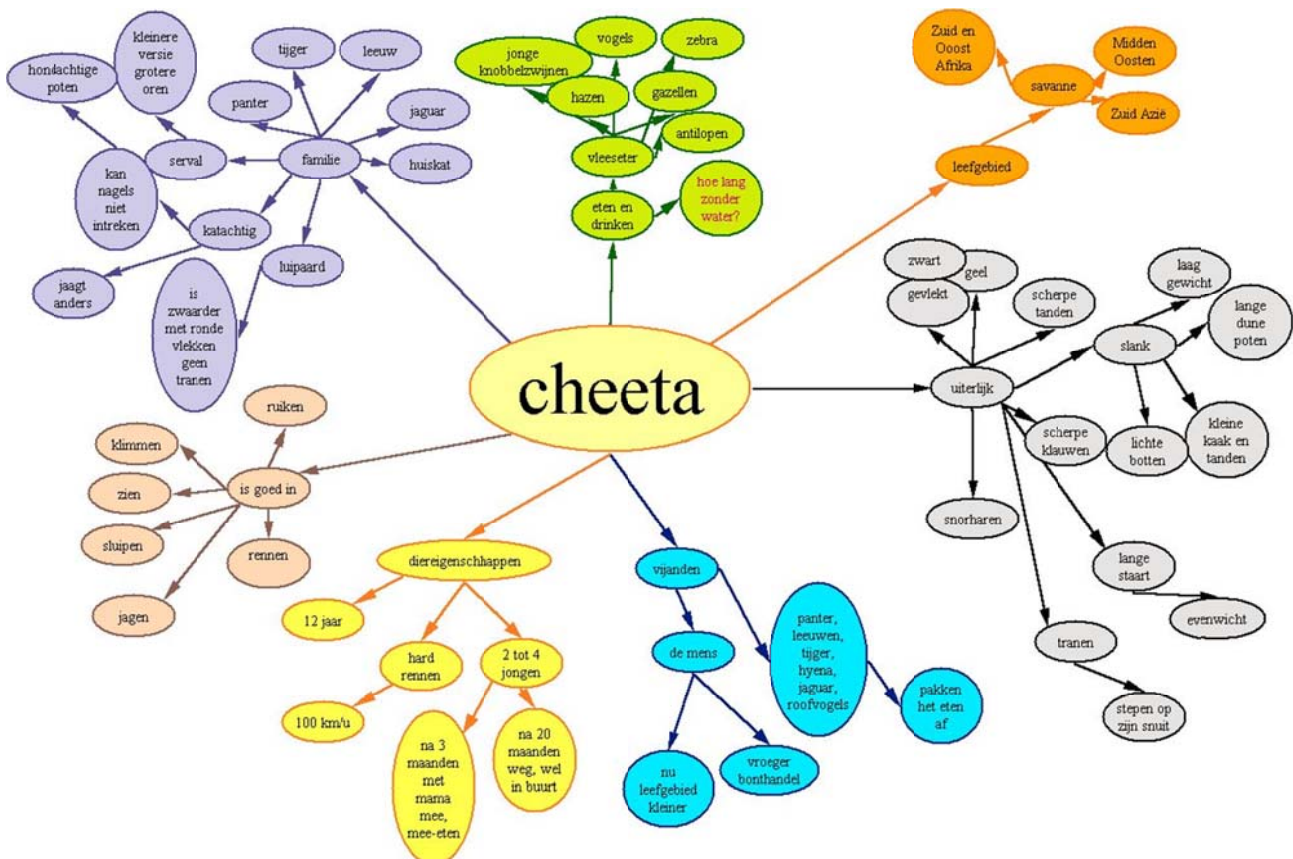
cheeta

familie
tijger
leeuw
panter
jaguar
huiskat
serval
kleinere versie grotere oren
hondachtige poten
kan nagels niet intreken
katachtig
jaagt anders
luipaard
is zwaarder met ronde vlekken geen tranen

eten en drinken
vleeseter
jonge knobbelzwijnen
vogels
zebra
hazen
gazellen
antilopen
hoe lang zonder water?

leefgebied
savanne
Zuid en Ooost Afrika
Midden Oosten
Zuid Azië

uiterlijk
zwart
geel
gevlekt
scherpe tanden
laag gewicht
slank
lange dune poten
kleine kaak en tanden
lichte botten
scherpe klauwen
snorharen
lange staart
evenwicht
tranen
stepen op zijn snuit

is goed in
ruiken
klimmen
zien
sluipen
rennen
jagen

diereigenschhappen
12 jaar
hard rennen
100 km/u
2 tot 4 jongen
na 3 maanden met mama mee, mee-eten
na 20 maanden weg, wel in buurt

vijanden
de mens
nu leefgebied kleiner
vroeger bonthandel
panter, leeuwen, tijger, hyena, jaguar, roofvogels
pakken het eten af